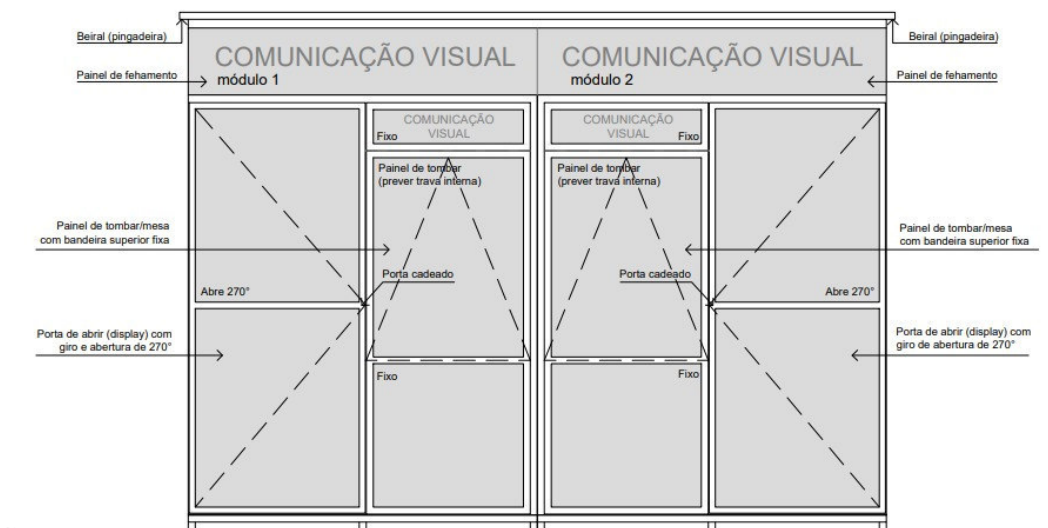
Beiral (pingadeira)

Beiral (pingadeira)

COMUNICAÇÃO VISUAL
módulo 1

COMUNICAÇÃO VISUAL
módulo 2

Painel de fehamento

Painel de fehamento

COMUNICAÇÃO VISUAL
Fixo

COMUNICAÇÃO VISUAL
Fixo

Painel de tombar (prever trava interna)

Painel de tombar (prever trava interna)

Painel de tombar/mesa com bandeira superior fixa

Painel de tombar/mesa com bandeira superior fixa

Porta cadeado

Porta cadeado

Abre 270°

Abre 270°

Porta de abrir (display) com giro e abertura de 270°

Porta de abrir (display) com giro de abertura de 270°

Fixo

Fixo